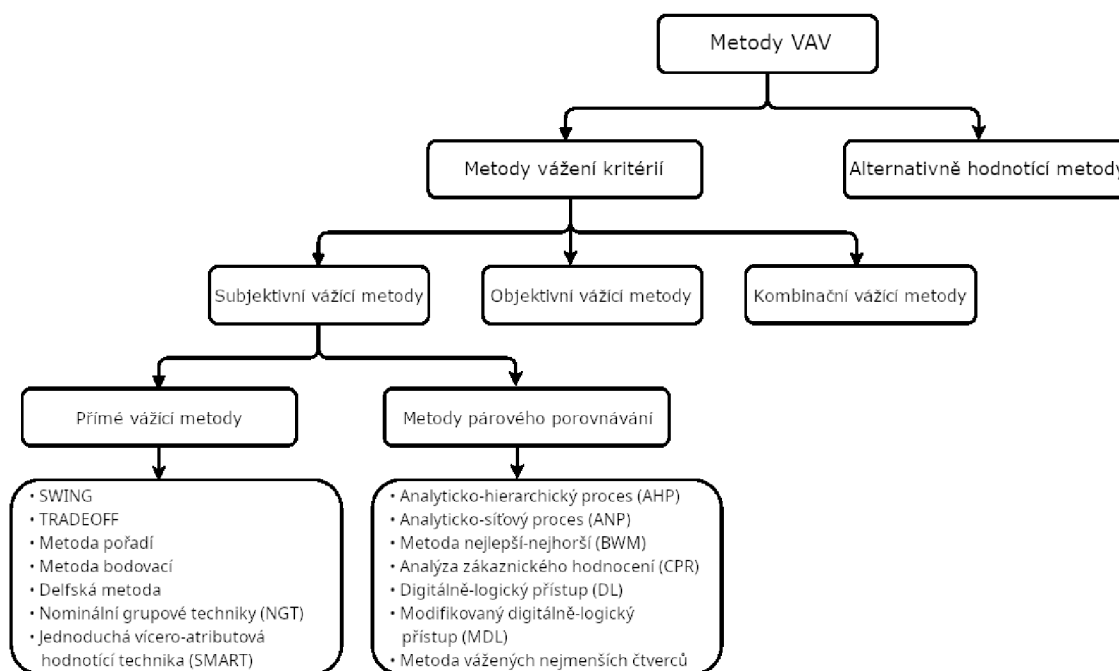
Metody VAV

Metody vážení kritérií

Alternativně hodnotící metody

Subjektivní vážicí metody

Objektivní vážicí metody

Kombinační vážicí metody

Přímé vážicí metody

Metody párového porovnávání

• SWING
• TRADEOFF
• Metoda pořadí
• Metoda bodovací
• Delfská metoda
• Nominální grupové techniky (NGT)
• Jednoduchá vícero-atributová hodnotící technika (SMART)

• Analyticko-hierarchický proces (AHP)
• Analyticko-síťový proces (ANP)
• Metoda nejlepší-nejhorší (BWM)
• Analýza zákaznického hodnocení (CPR)
• Digitálně-logický přístup (DL)
• Modifikovaný digitálně-logický přístup (MDL)
• Metoda vážených nejmenších čtverců